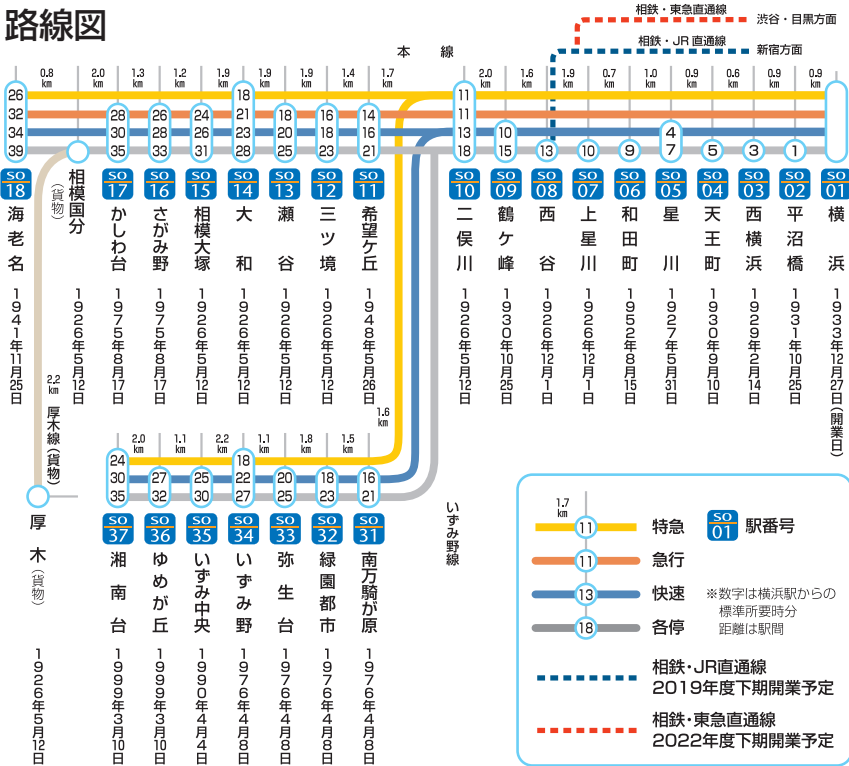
路線図

相鉄・東急直通線
渋谷・目黒方面
相鉄・JR直通線
新宿方面
本　線

0.8 km　2.0 km　1.3 km　1.2 km　1.9 km　1.9 km　1.9 km　1.4 km　1.7 km　2.0 km　1.6 km　1.9 km　0.7 km　1.0 km　0.9 km　0.6 km　0.9 km　0.9 km

26 32 34 39
28 30 35
26 28 33
24 26 31
18 21 23 28
18 20 25
16 18 23
14 16 21
11 11 13 18
10 15
13
10
9
4 7
5
3
1

SO 18 海老名 1941年11月25日
相模国分（貨物） 1926年5月12日
SO 17 かしわ台 1975年8月17日
SO 16 さがみ野 1975年8月17日
SO 15 相模大塚 1926年5月12日
SO 14 大和 1926年5月12日
SO 13 瀬谷 1926年5月12日
SO 12 三ツ境 1926年5月12日
SO 11 希望ケ丘 1948年5月26日
SO 10 二俣川 1926年5月12日
SO 09 鶴ケ峰 1930年10月25日
SO 08 西谷 1926年12月1日
SO 07 上星川 1926年12月1日
SO 06 和田町 1952年8月15日
SO 05 星川 1927年5月31日
SO 04 天王町 1930年9月10日
SO 03 西横浜 1929年2月14日
SO 02 平沼橋 1931年10月25日
SO 01 横浜 1933年12月27日（開業日）

2.2 km
厚木線（貨物）
厚木（貨物） 1926年5月12日

1.6 km
2.0 km　1.1 km　2.2 km　1.1 km　1.8 km　1.5 km
24 30 35
27 32
25 30
18 22 27
20 25
18 23
16 21

SO 37 湘南台 1999年3月10日
SO 36 ゆめが丘 1999年3月10日
SO 35 いずみ中央 1990年4月4日
SO 34 いずみ野 1976年4月8日
SO 33 弥生台 1976年4月8日
SO 32 緑園都市 1976年4月8日
SO 31 南万騎が原 1976年4月8日
いずみ野線

1.7 km
11 特急
SO 01 駅番号
11 急行
13 快速
※数字は横浜駅からの標準所要時分 距離は駅間
18 各停
相鉄・JR直通線 2019年度下期開業予定
相鉄・東急直通線 2022年度下期開業予定